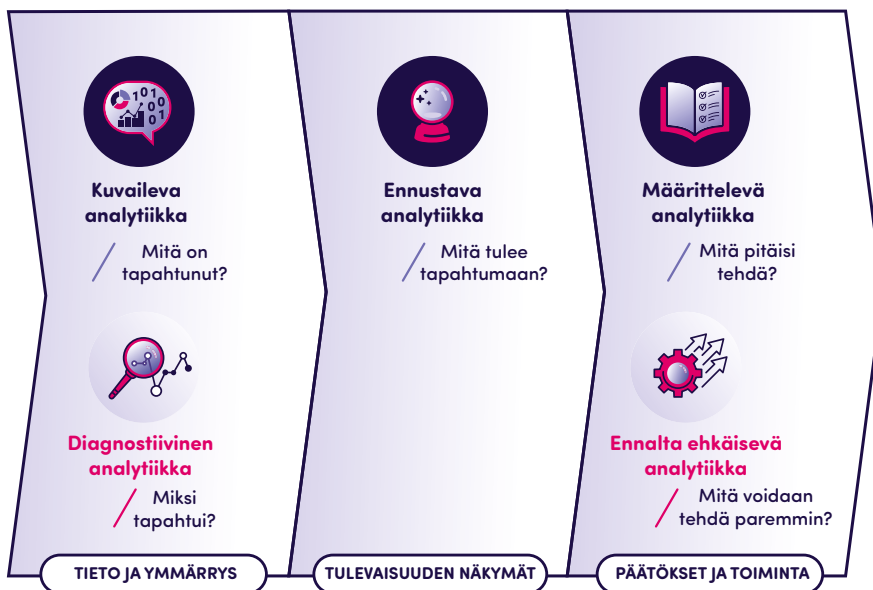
101
001
01

Kuvaileva analytiikka

Mitä on tapahtunut?

Diagnostiivinen analytiikka

Miksi tapahtui?

TIETO JA YMMÄRRYS

Ennustava analytiikka

Mitä tulee tapahtumaan?

TULEVAISUUDEN NÄKYMÄT

Määrittelevä analytiikka

Mitä pitäisi tehdä?

Ennalta ehkäisevä analytiikka

Mitä voidaan tehdä paremmin?

PÄÄTÖKSET JA TOIMINTA